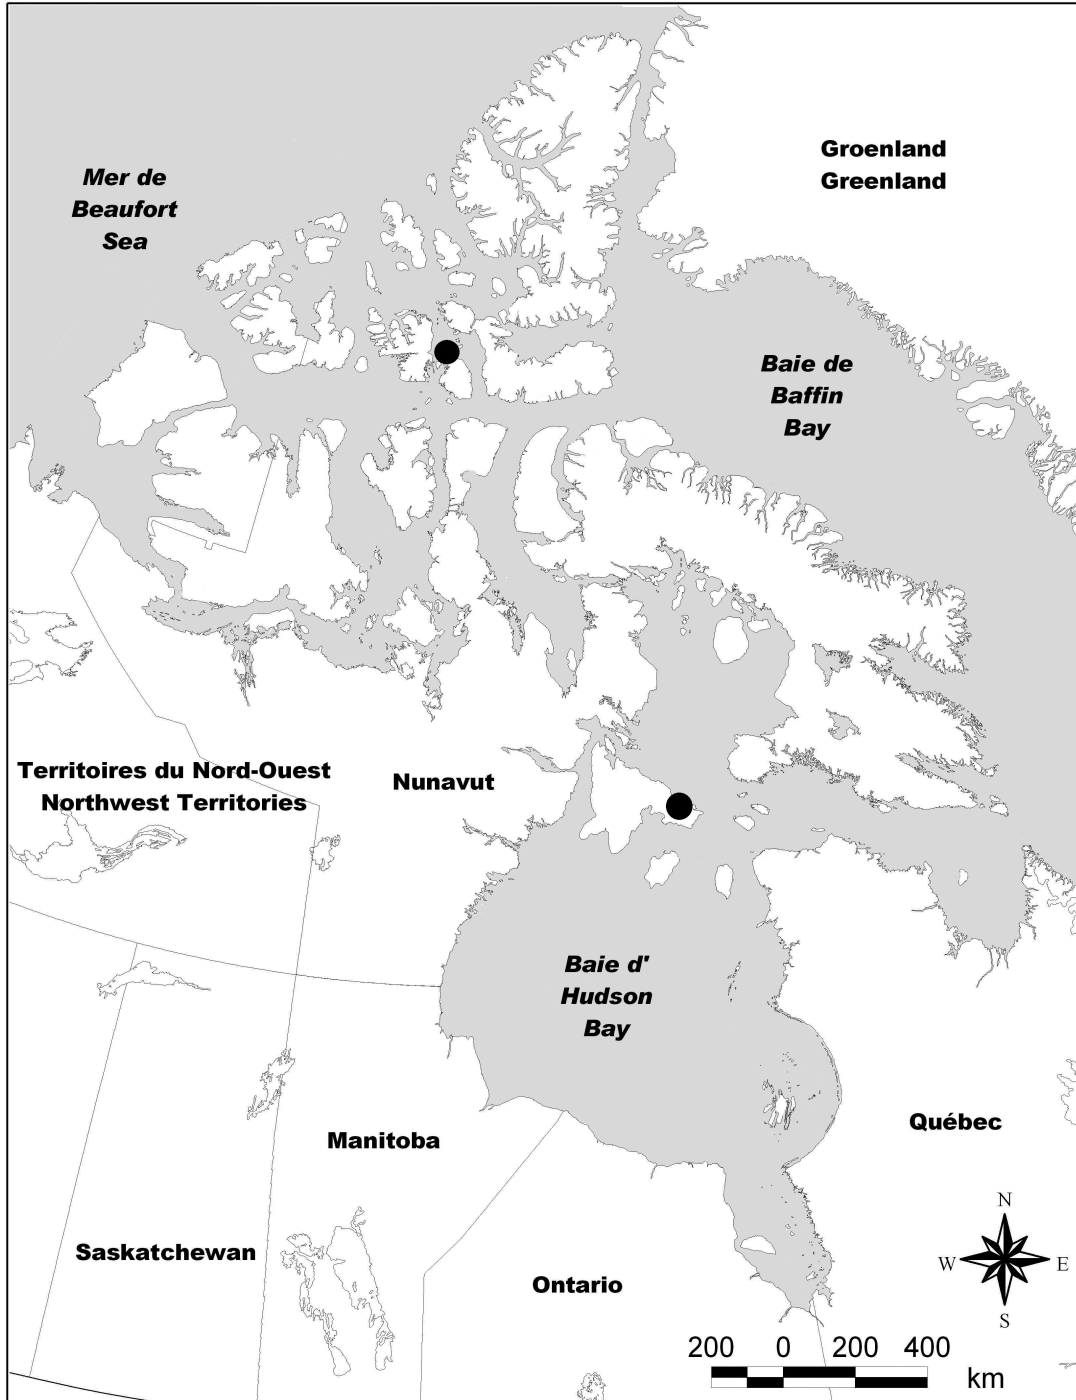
Groenland
Greenland

Mer de
Beaufort
Sea

Baie de
Baffin
Bay

Territoires du Nord-Ouest
Northwest Territories

Nunavut

Baie d'
Hudson
Bay

Québec

Manitoba

Saskatchewan

Ontario

N
W
E
S

200 0 200 400
km